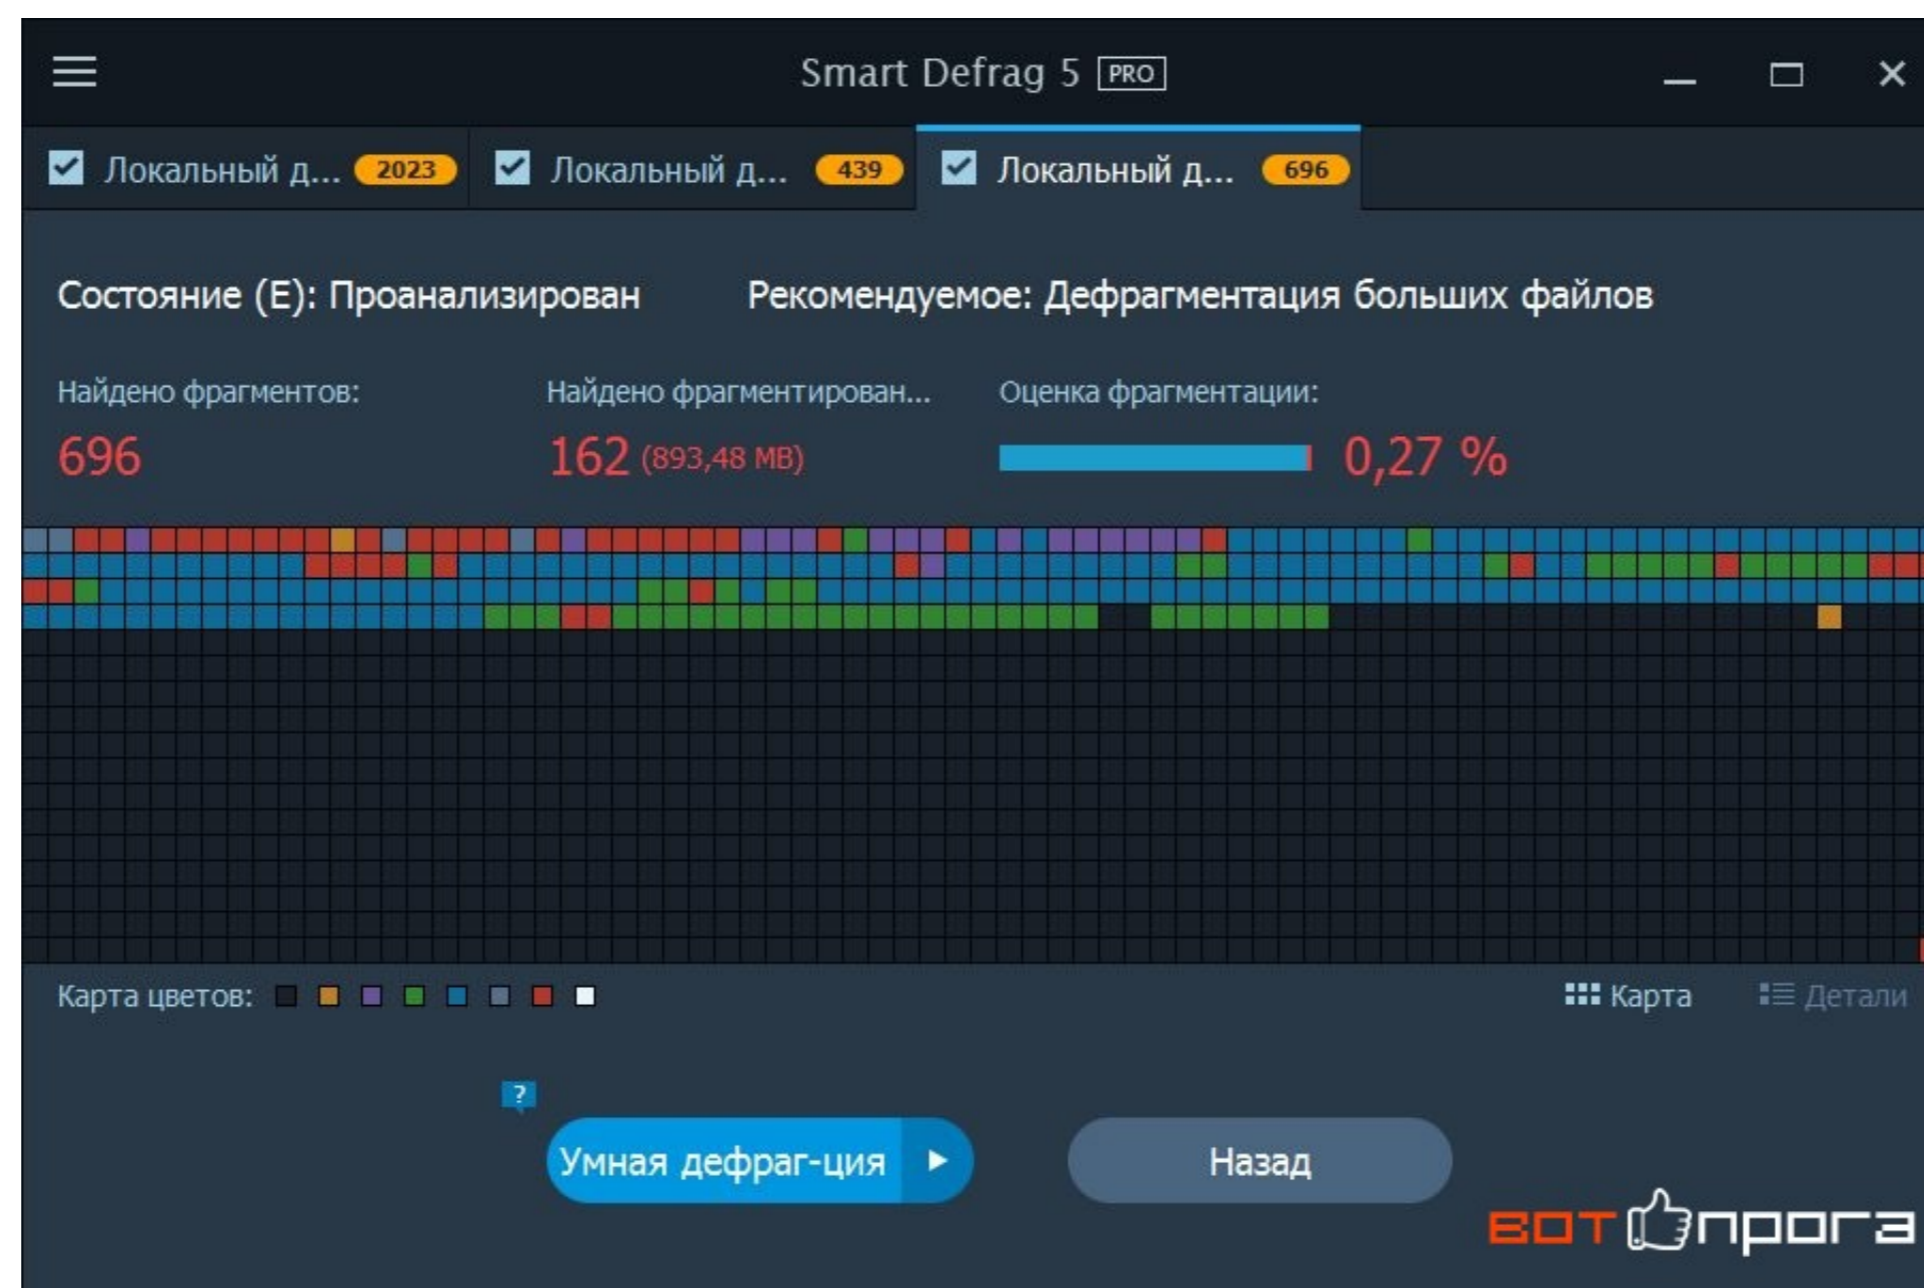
Smart Defrag 5 PRO

Локальный д... 2023 Локальный д... 439 Локальный д... 696

Состояние (E): Проанализирован Рекомендуемое: Дефрагментация больших файлов

Найдено фрагментов:
696

Найдено фрагментирован...
162 (893,48 MB)

Оценка фрагментации:
0,27 %

Карта цветов:

Карта Детали

?

Умная дефраг-ция

Назад

ВОТпрога